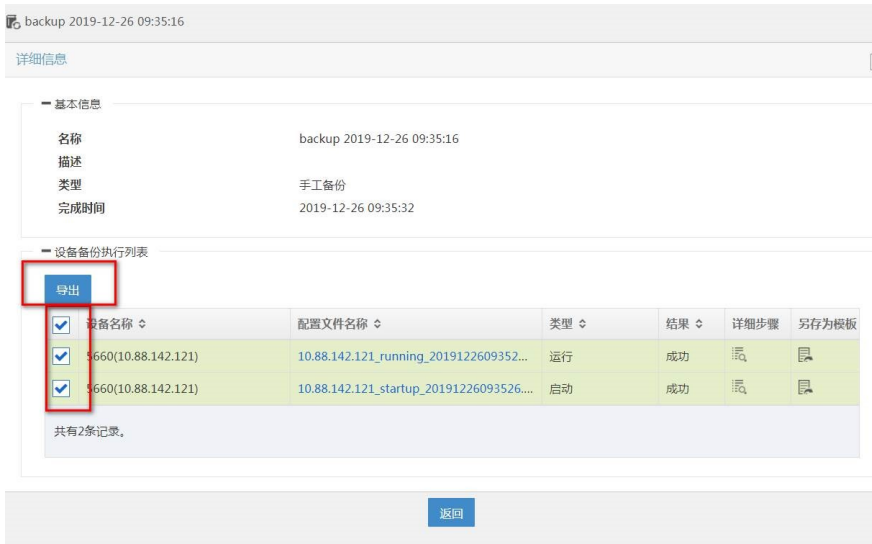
backup 2019-12-26 09:35:16

详细信息

基本信息

名称 backup 2019-12-26 09:35:16
描述
类型 手工备份
完成时间 2019-12-26 09:35:32

设备备份执行列表

导出

| | 设备名称 ≎ | 配置文件名称 ≎ | 类型 ≎ | 结果 ≎ | 详细步骤 | 另存为模板 |
|---|---|---|---|---|---|---|
| ✔ | 5660(10.88.142.121) | 10.88.142.121_running_2019122609352... | 运行 | 成功 | | |
| ✔ | 5660(10.88.142.121) | 10.88.142.121_startup_20191226093526... | 启动 | 成功 | | |

共有2条记录。

返回